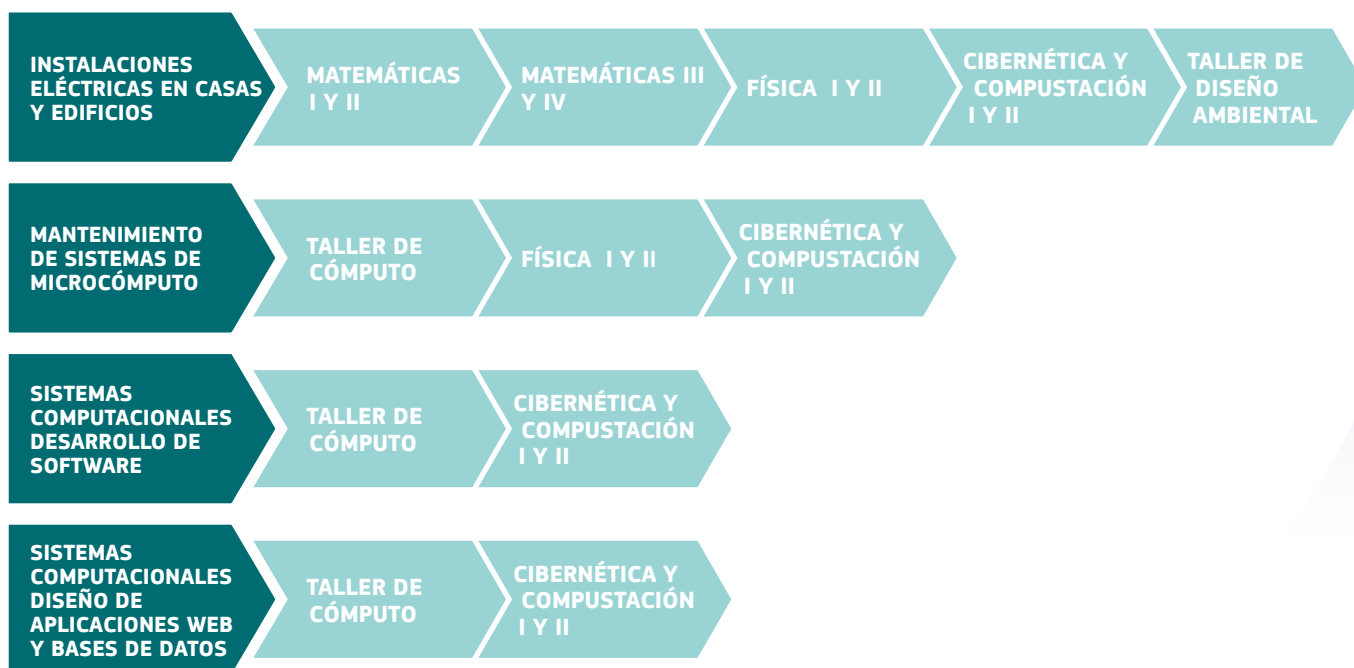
INSTALACIONES ELÉCTRICAS EN CASAS Y EDIFICIOS

MATEMÁTICAS I Y II

MATEMÁTICAS III Y IV

FÍSICA I Y II

CIBERNÉTICA Y COMPUSTACIÓN I Y II

TALLER DE DISEÑO AMBIENTAL

MANTENIMIENTO DE SISTEMAS DE MICROCÓMPUTO

TALLER DE CÓMPUTO

FÍSICA I Y II

CIBERNÉTICA Y COMPUSTACIÓN I Y II

SISTEMAS COMPUTACIONALES DESARROLLO DE SOFTWARE

TALLER DE CÓMPUTO

CIBERNÉTICA Y COMPUSTACIÓN I Y II

SISTEMAS COMPUTACIONALES DISEÑO DE APLICACIONES WEB Y BASES DE DATOS

TALLER DE CÓMPUTO

CIBERNÉTICA Y COMPUSTACIÓN I Y II